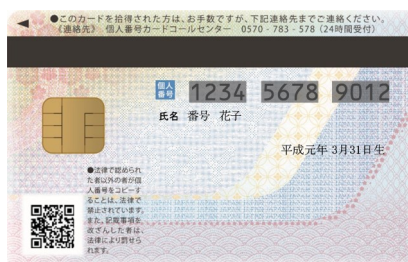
◀ ●このカードを拾得された方は、お手数ですが、下記連絡先までご連絡ください。
〈連絡先〉 個人番号カードコールセンター 0570・783・578（24時間受付）

個人番号 1234 5678 9012

氏名 番号 花子

平成元年 3月31日生

●法律で認められた者以外の者が個人番号をコピーすることは、法律で禁止されています。また、記載事項を改ざんした者は、法律により罰せられます。